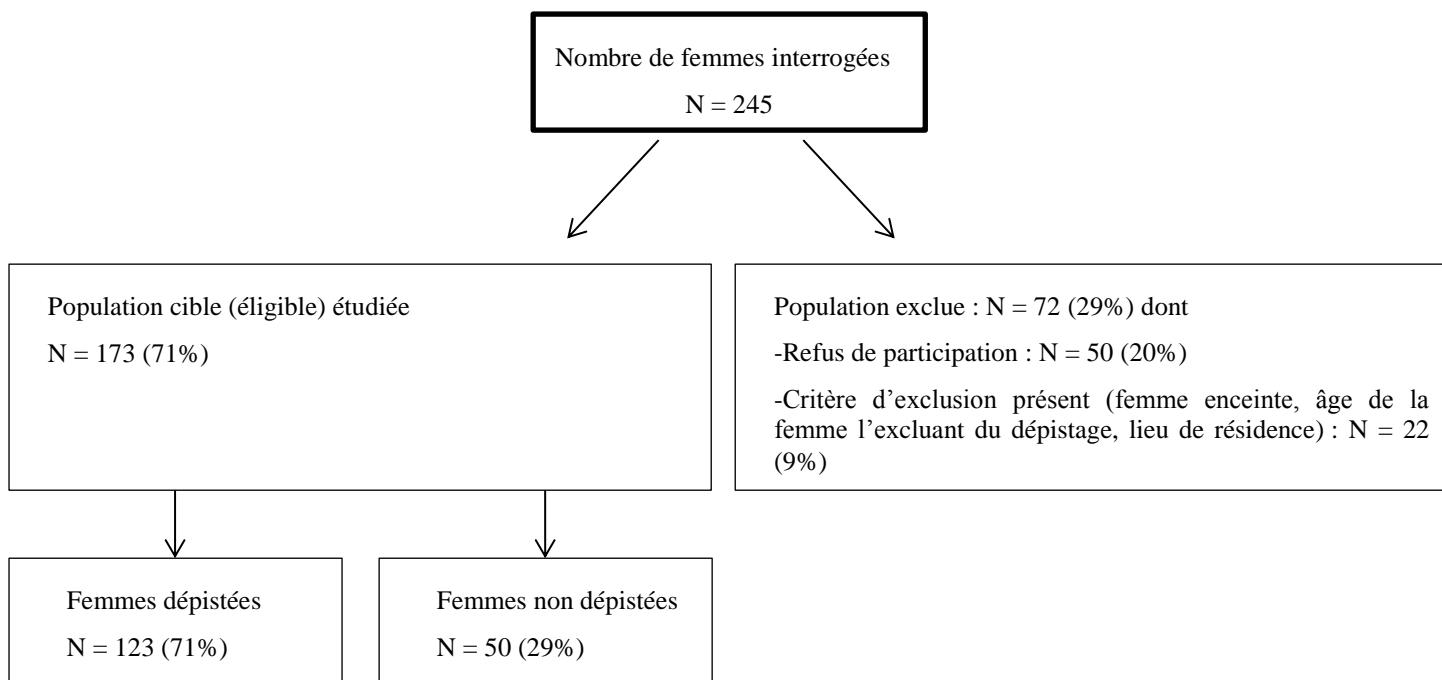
Nombre de femmes interrogées

N = 245

Population cible (éligible) étudiée

N = 173 (71%)

Population exclue : N = 72 (29%) dont

-Refus de participation : N = 50 (20%)

-Critère d'exclusion présent (femme enceinte, âge de la femme l'excluant du dépistage, lieu de résidence) : N = 22 (9%)

Femmes dépistées

N = 123 (71%)

Femmes non dépistées

N = 50 (29%)